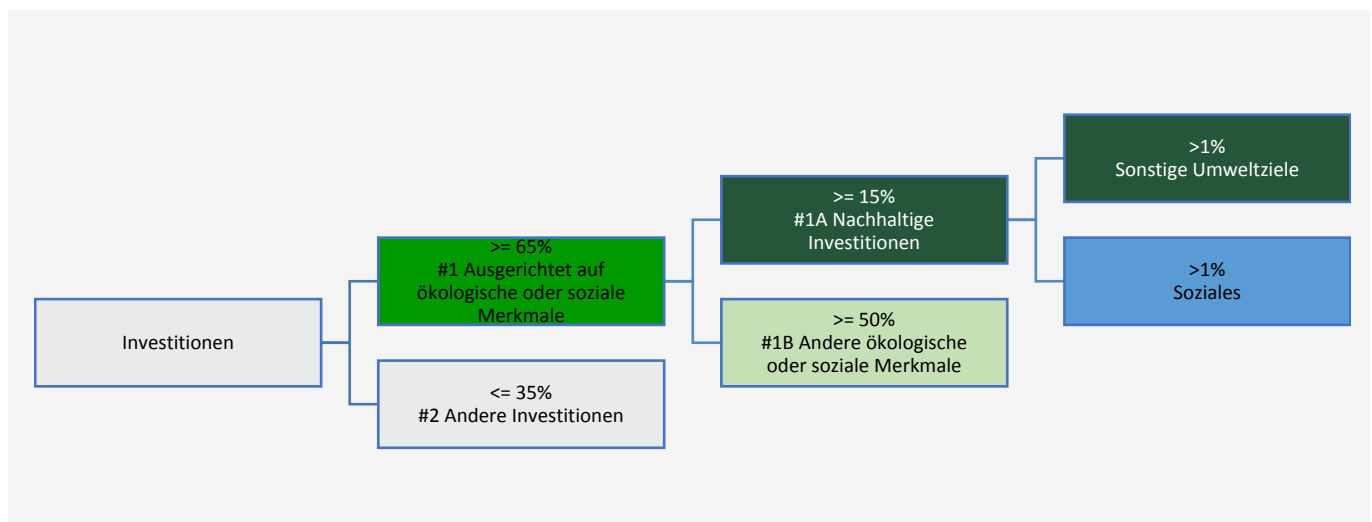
Investitionen

>= 65%
#1 Ausgerichtet auf ökologische oder soziale Merkmale

<= 35%
#2 Andere Investitionen

>= 15%
#1A Nachhaltige Investitionen

>= 50%
#1B Andere ökologische oder soziale Merkmale

>1%
Sonstige Umweltziele

>1%
Soziales